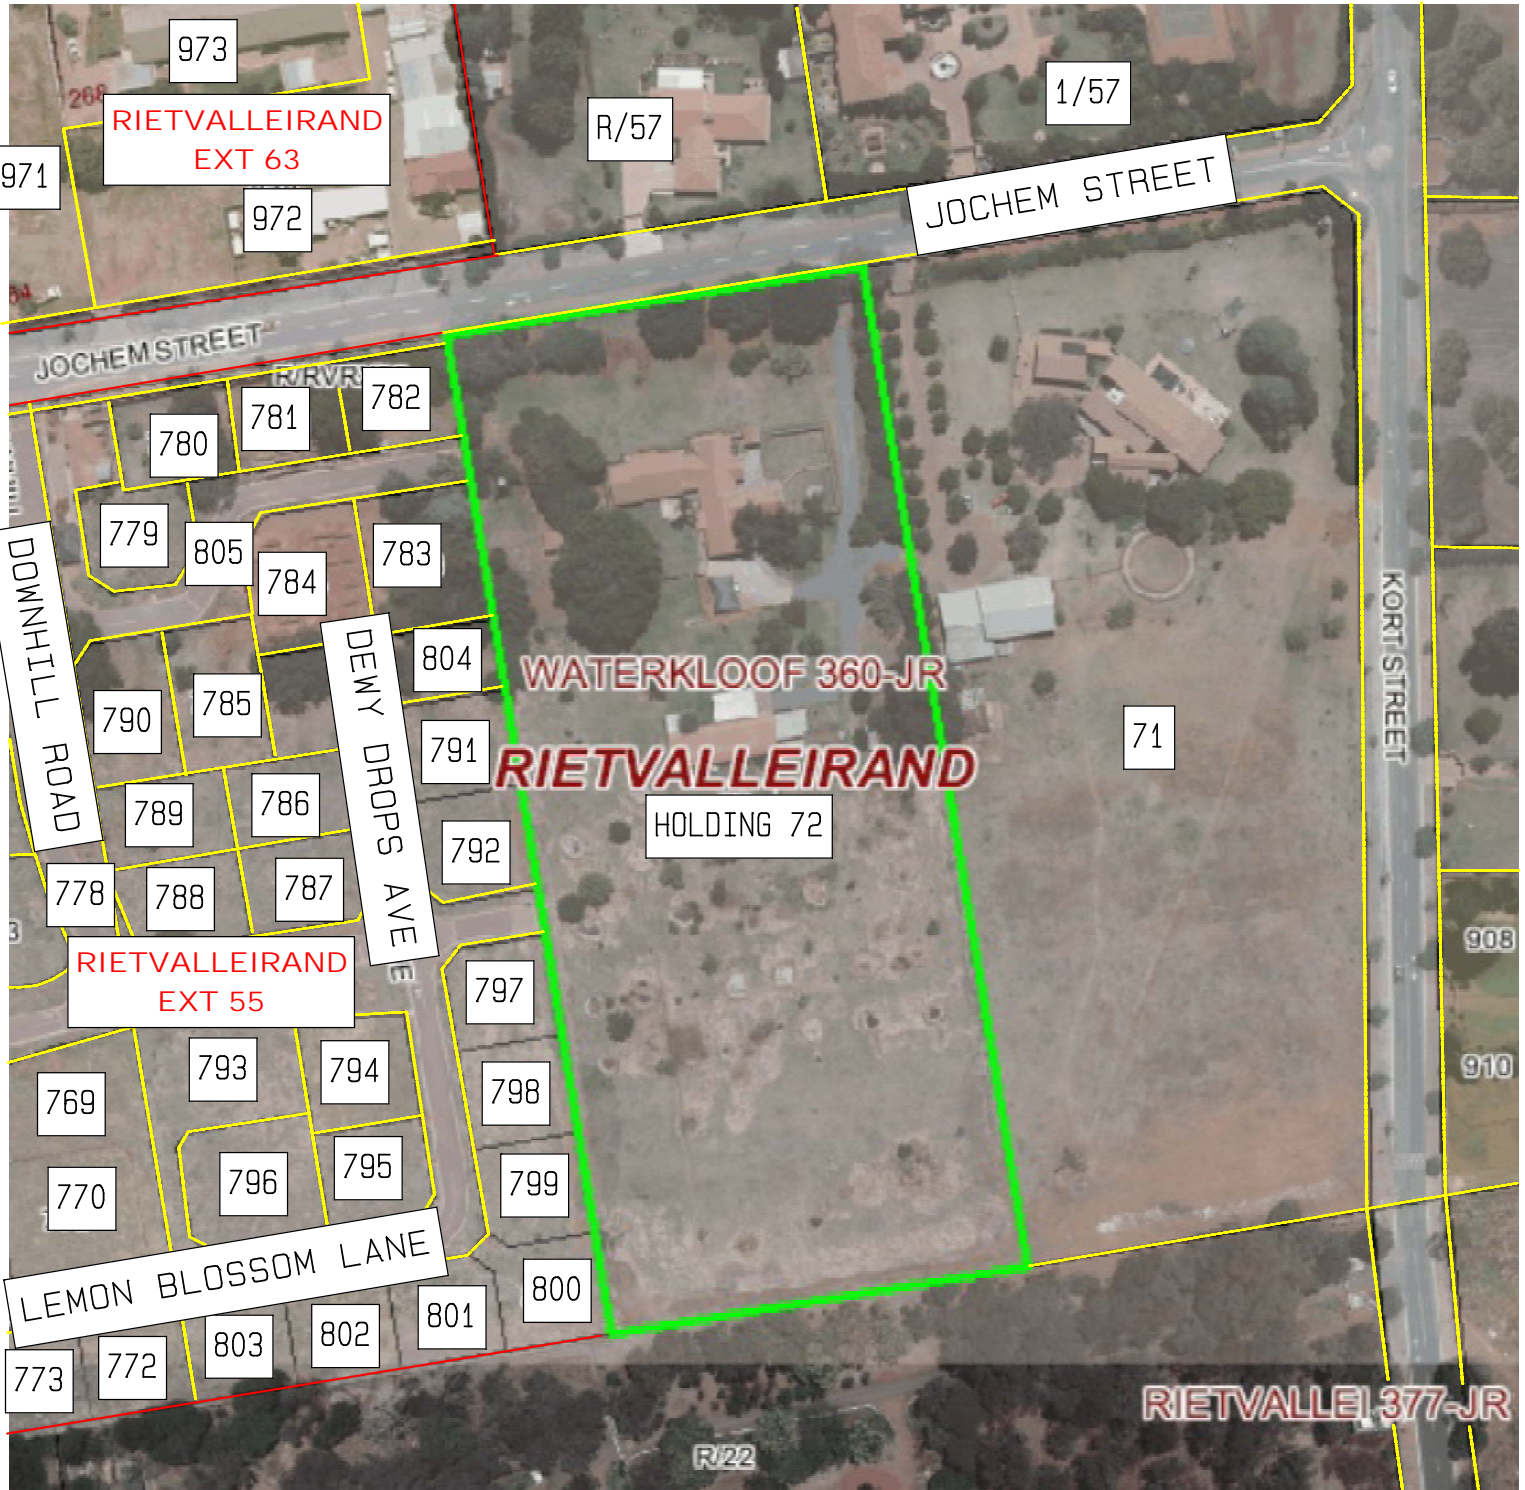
973
268
RIETVALLEIRAND EXT 63
971
972
R/57
1/57
JOCHEM STREET
54
JOCHEM STREET
R/RVR
782
781
780
779
805
784
783
DOWNHILL ROAD
DEWY DROPS AVE
804
790
785
791
789
786
792
778
788
787
RIETVALLEIRAND EXT 55
797
793
794
798
769
796
795
799
770
LEMON BLOSSOM LANE
800
801
802
803
772
773
WATERKLOOF 360-JR
RIETVALLEIRAND
HOLDING 72
71
KORT STREET
908
910
RIETVALLEI 377-JR
R/22